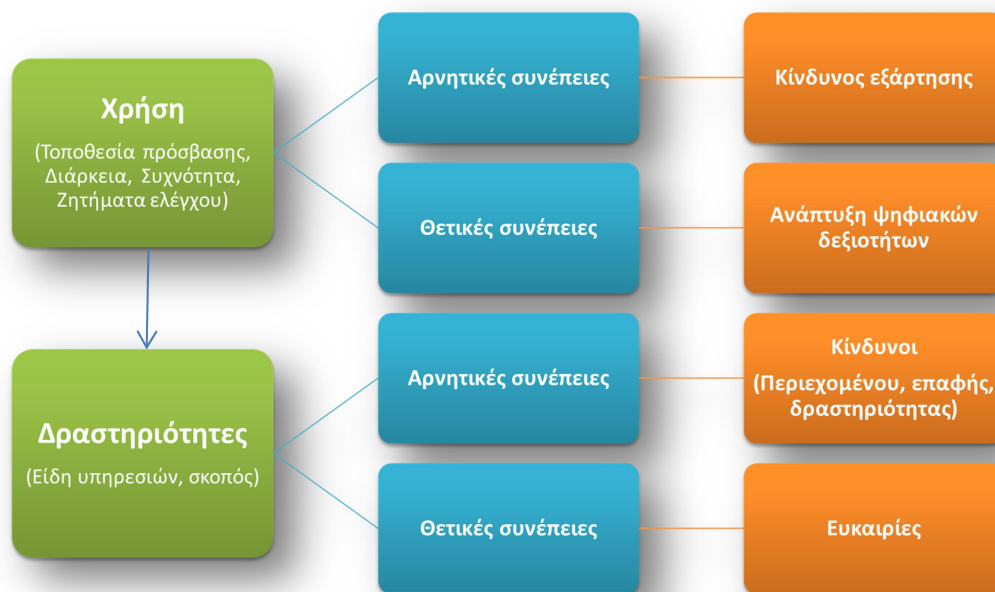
Χρήση

(Τοποθεσία πρόσβασης, Διάρκεια, Συχνότητα, Ζητήματα ελέγχου)

Αρνητικές συνέπειες

Κίνδυνος εξάρτησης

Θετικές συνέπειες

Ανάπτυξη ψηφιακών δεξιοτήτων

Δραστηριότητες

(Είδη υπηρεσιών, σκοπός)

Αρνητικές συνέπειες

Κίνδυνοι

(Περιεχομένου, επαφής, δραστηριότητας)

Θετικές συνέπειες

Ευκαιρίες